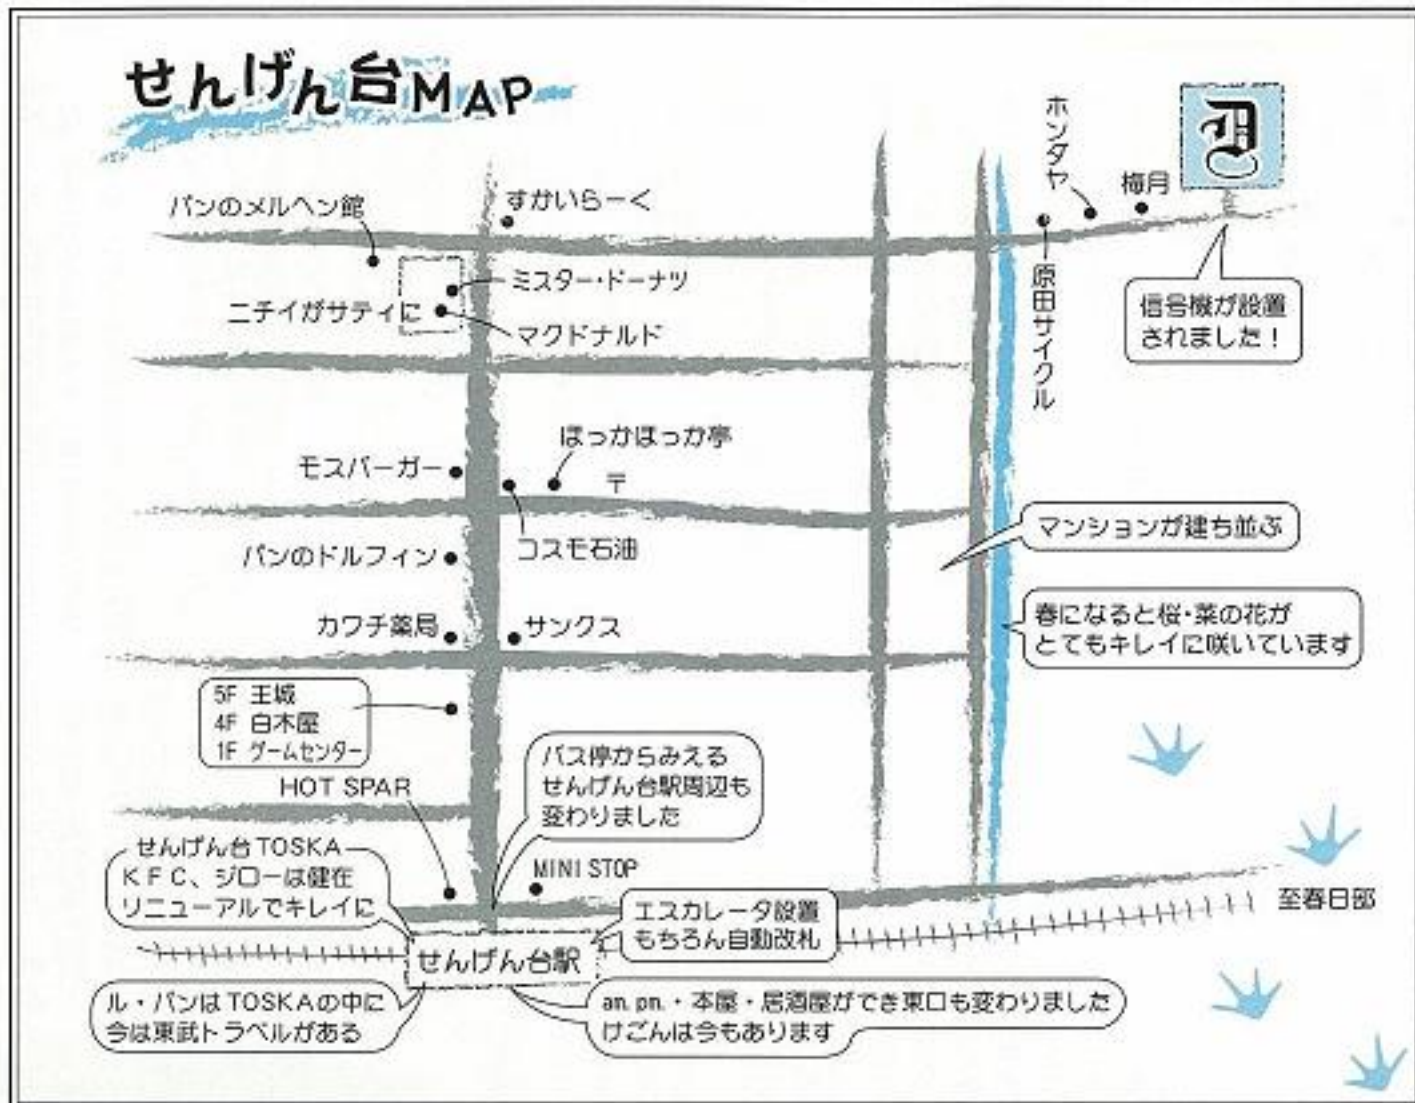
せんげん台MAP

ホンダヤ
梅月
原田サイクル
信号機が設置されました！
パンのメルヘン館
すかいらーく
ミスター・ドーナツ
ニチイがサティに
マクドナルド
はっかはっか亭
モスバーガー
〒
コスモ石油
マンションが建ち並ぶ
パンのドルフィン
春になると桜・菜の花がとてもキレイに咲いています
カワチ薬局
サンクス
5F 王城
4F 白木屋
1F ゲームセンター
HOT SPAR
バス停からみえるせんげん台駅周辺も変わりました
MINI STOP
せんげん台TOSKA
KFC、ジローは健在
リニューアルでキレイに
エスカレータ設置
もちろん自動改札
至春日部
せんげん台駅
ル・パンはTOSKAの中に
今は東武トラベルがある
am.pm.・本屋・居酒屋ができ東口も変わりました
けごんは今もあります